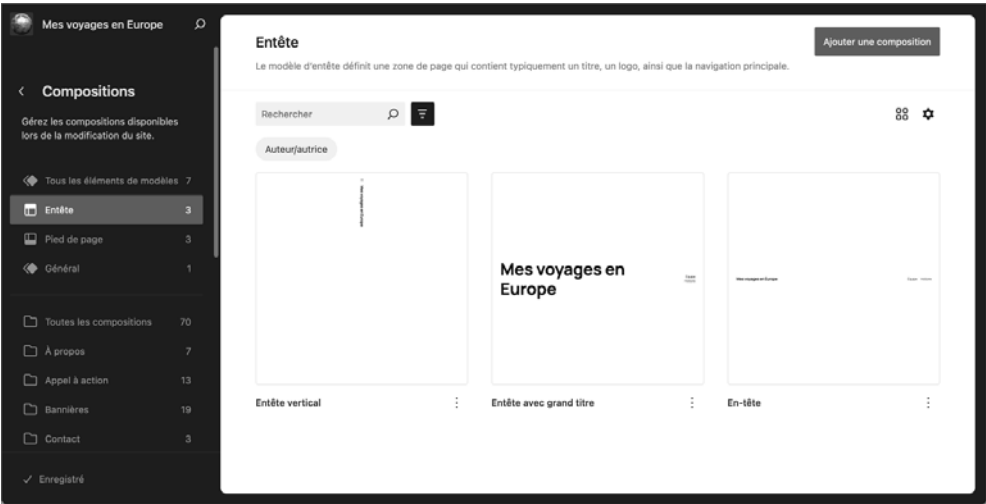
Mes voyages en Europe

Compositions

Gérez les compositions disponibles lors de la modification du site.

Tous les éléments de modèles 7
Entête 3
Pied de page 3
Général 1

Toutes les compositions 70
À propos 7
Appel à action 13
Bannières 19
Contact 3

✓ Enregistré

Entête

Le modèle d'entête définit une zone de page qui contient typiquement un titre, un logo, ainsi que la navigation principale.

Ajouter une composition

Rechercher

Auteur/autrice

Mes voyages en Europe

Mes voyages en Europe

Mes voyages en Europe

Entête vertical

Entête avec grand titre

En-tête